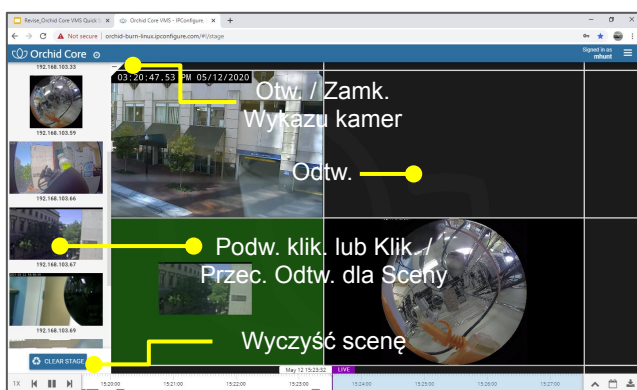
Revise_Orchid Core VMS Quick S ×
Orchid Core VMS - IPConfigure ×
+
Not secure | orchid-burn-linux.ipconfigure.com/#!/stage
Orchid Core
Signed in as
mhunt
192.168.103.33
192.168.103.59
192.168.103.66
192.168.103.67
192.168.103.69
03:20:47.53 PM 05/12/2020
Otw. / Zamk. Wykazu kamer
Odtw.
Podw. klik. lub Klik. / Przec. Odtw. dla Sceny
Wyczyść scenę
CLEAR STAGE
May 12 15:23:32
LIVE
1X
15:20:00
15:21:00
15:22:00
15:23:00
15:24:00
15:25:00
15:26:00
15:27:00